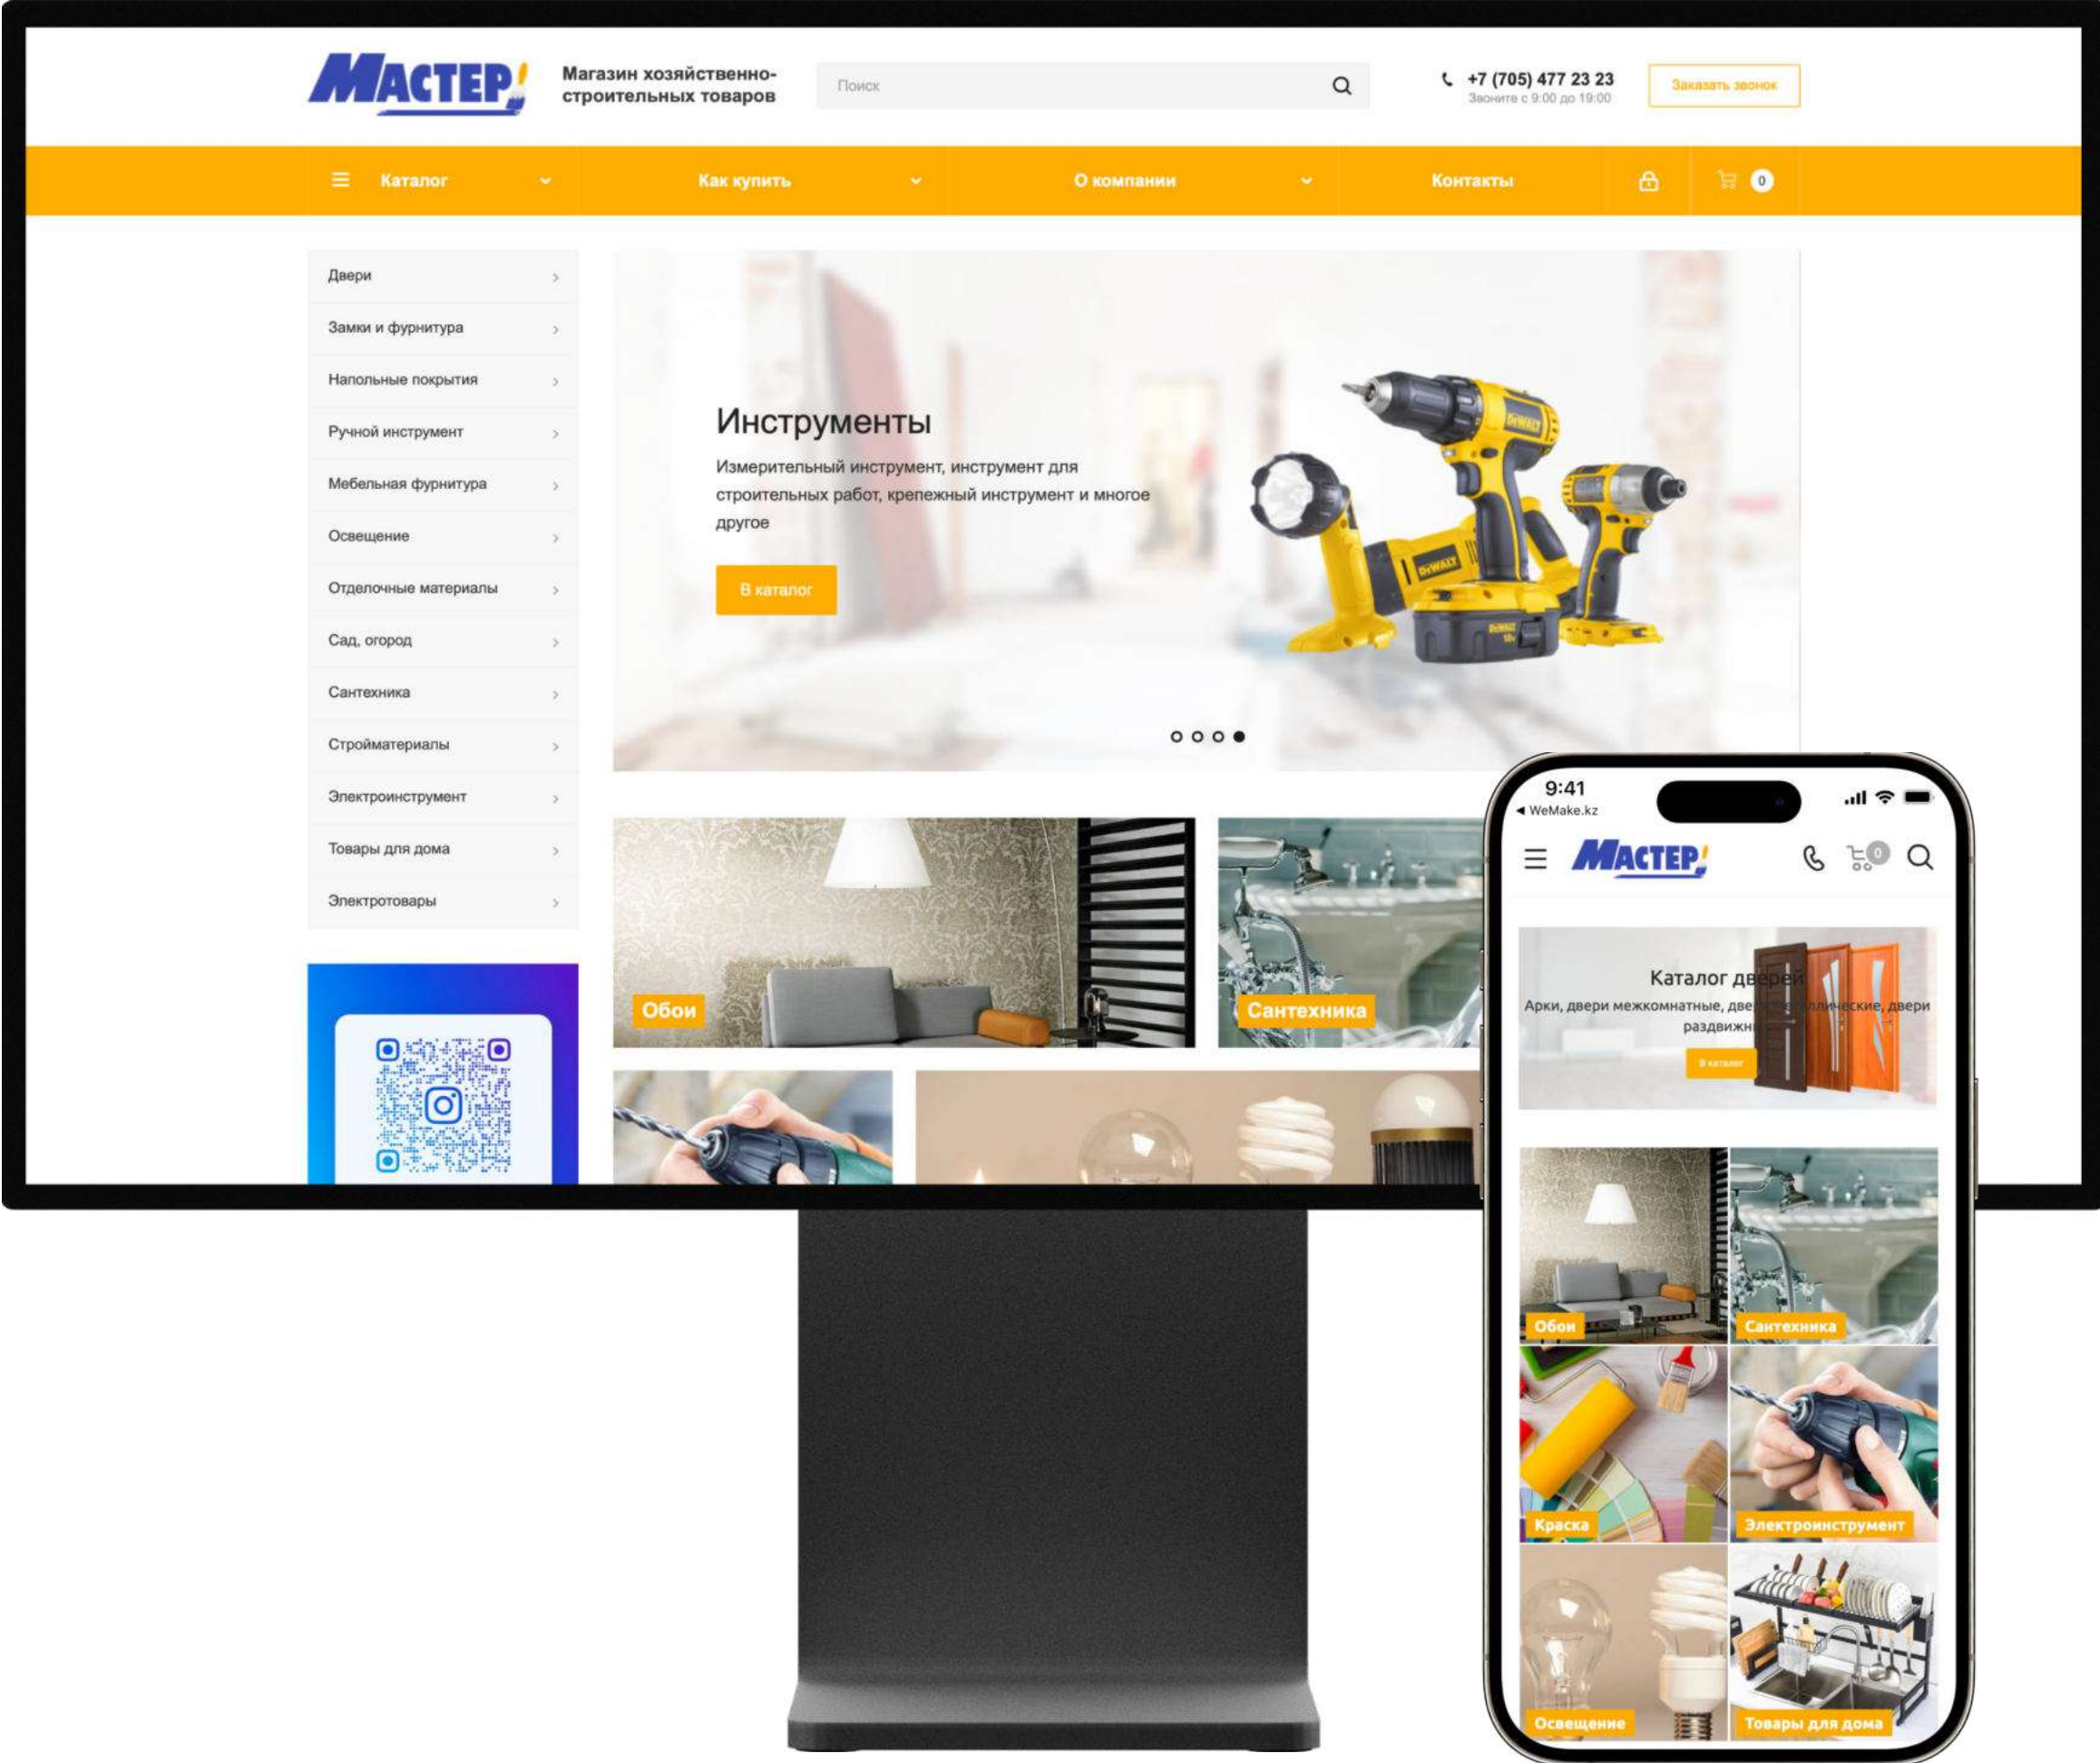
МАСТЕР!

Магазин хозяйственно-строительных товаров

Поиск

+7 (705) 477 23 23
Звоните с 9:00 до 19:00

Заказать звонок

Каталог

Как купить

О компании

Контакты

0

Двери

Замки и фурнитура

Напольные покрытия

Ручной инструмент

Мебельная фурнитура

Освещение

Отделочные материалы

Сад, огород

Сантехника

Стройматериалы

Электроинструмент

Товары для дома

Электротовары

Инструменты

Измерительный инструмент, инструмент для строительных работ, крепежный инструмент и многое другое

В каталог

Обои

Сантехника

9:41
◂ WeMake.kz

МАСТЕР!

0

Каталог дв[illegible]
Арки, двери межкомнатные, две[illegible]ллические, двери раздвижн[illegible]

В каталог

Обои

Сантехника

Краска

Электроинструмент

Освещение

Товары для дома